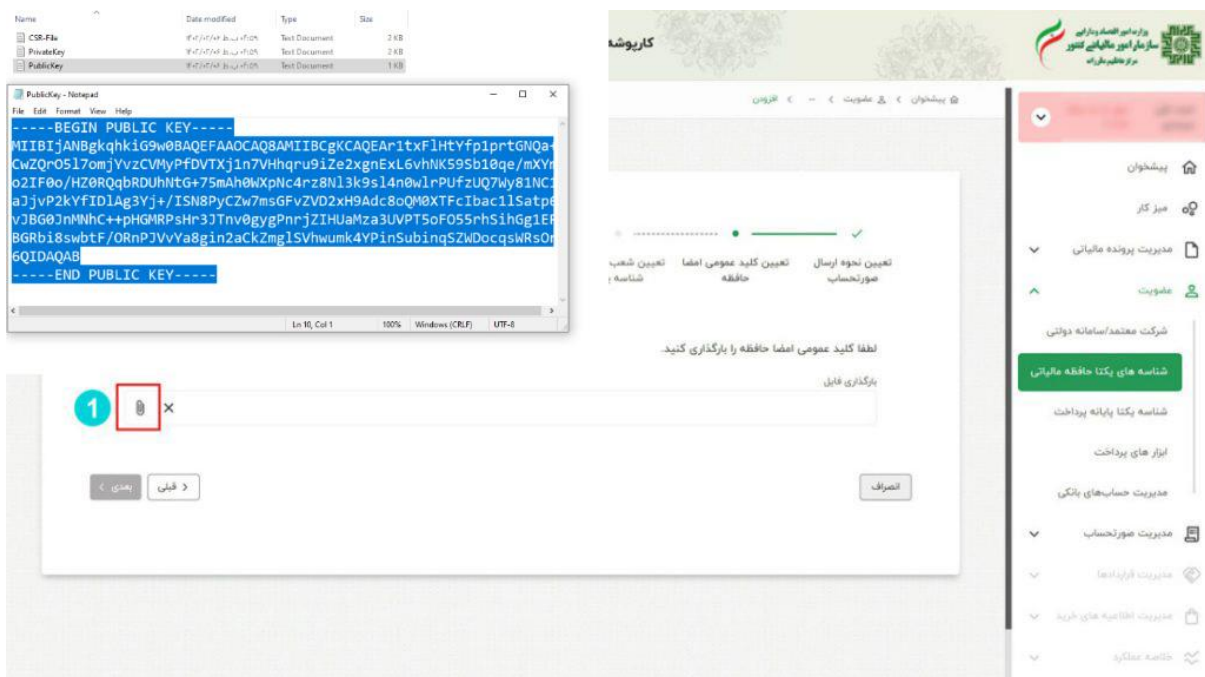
| Name | Date modified | Type | Size |
|---|---|---|---|
| CSR-File | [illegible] | Text Document | 2 KB |
| PrivateKey | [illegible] | Text Document | 2 KB |
| PublicKey | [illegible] | Text Document | 1 KB |

PublicKey - Notepad
File Edit Format View Help
-----BEGIN PUBLIC KEY-----
MIIBIjANBgkqhkiG9w0BAQEFAAOCAQ8AMIIBCgKCAQEAr1txFlHtYfp1prtGNQa
CwZQrO5l7omjYvzCVMyPfDVTXj1n7VHhqru9iZe2xgnExL6vhNK59Sb10qe/mXY
o2IF0o/HZ0RQqbRDUhNtG+75mAh0WXpNc4rz8Nl3k9sl4n0wlrPUfzUQ7Wy81NC
aJjvP2kYfIDlAg3Yj+/ISN8PyCZw7msGFvZVD2xH9Adc8oQM0XTFcIbac1lSatp
vJBG0JnMNhC++pHGMRPsHr3JTnv0gygPnrjZIHUaMza3UVPT5oFO55rhSihGg1E
BGRbi8swbtF/ORnPJVvYa8gin2aCkZmglSVhwumk4YPinSubinqSZWDocqsWRsO
6QIDAQAB
-----END PUBLIC KEY-----
Ln 10, Col 1 100% Windows (CRLF) UTF-8

وزارت امور اقتصادی و دارایی
سازمان امور مالیاتی کشور
مرکز تنظیم مقررات
کارپوشه

پیشخوان > عضویت > ... > افزودن

پیشخوان
میز کار
مدیریت پرونده مالیاتی
عضویت
شرکت معتمد/سامانه دولتی
شناسه های یکتا حافظه مالیاتی
شناسه یکتا پایانه پرداخت
ابزار های پرداخت
مدیریت حساب‌های بانکی
مدیریت صورتحساب
مدیریت قراردادها
مدیریت اظهارنامه های خرید
خلاصه عملکرد

تعیین نحوه ارسال صورتحساب
تعیین کلید عمومی امضا حافظه
تعیین شعب شناسه

لطفا کلید عمومی امضا حافظه را بارگذاری کنید.
بارگذاری فایل
1
×
< قبلی
بعدی
انصراف